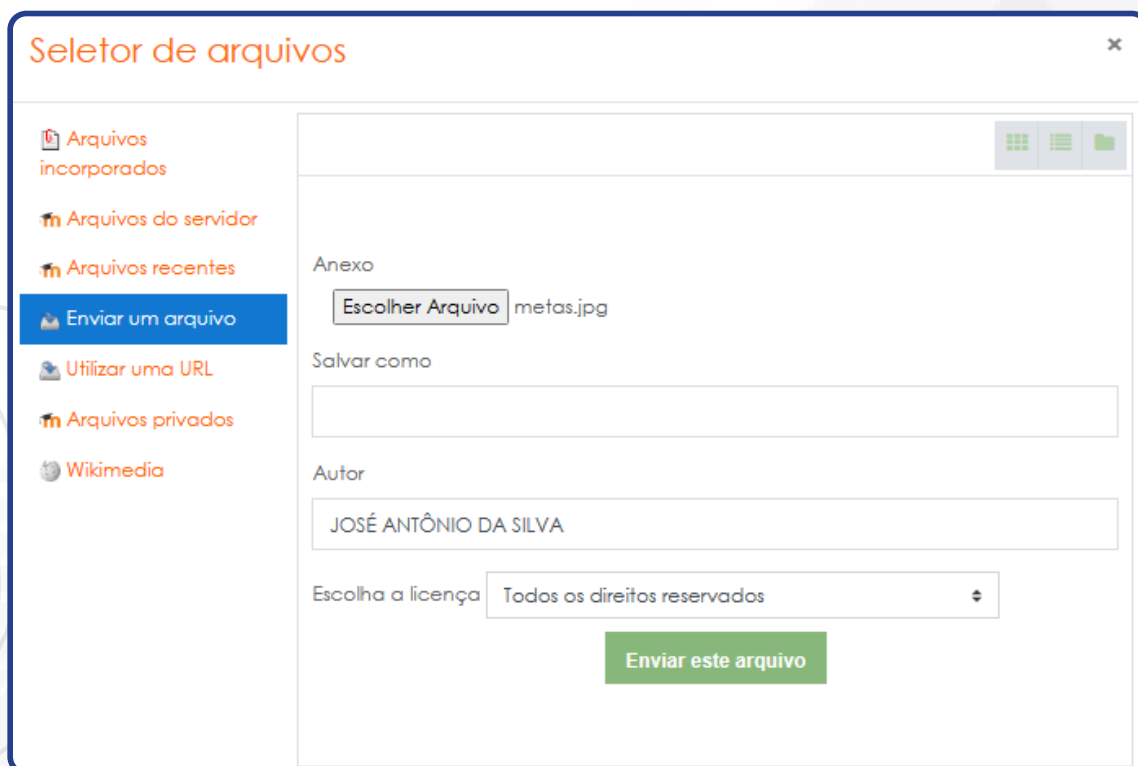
Seletor de arquivos

×

Arquivos incorporados

Arquivos do servidor

Arquivos recentes

Enviar um arquivo

Utilizar uma URL

Arquivos privados

Wikimedia

Anexo

Escolher Arquivo metas.jpg

Salvar como

Autor

JOSÉ ANTÔNIO DA SILVA

Escolha a licença Todos os direitos reservados

Enviar este arquivo